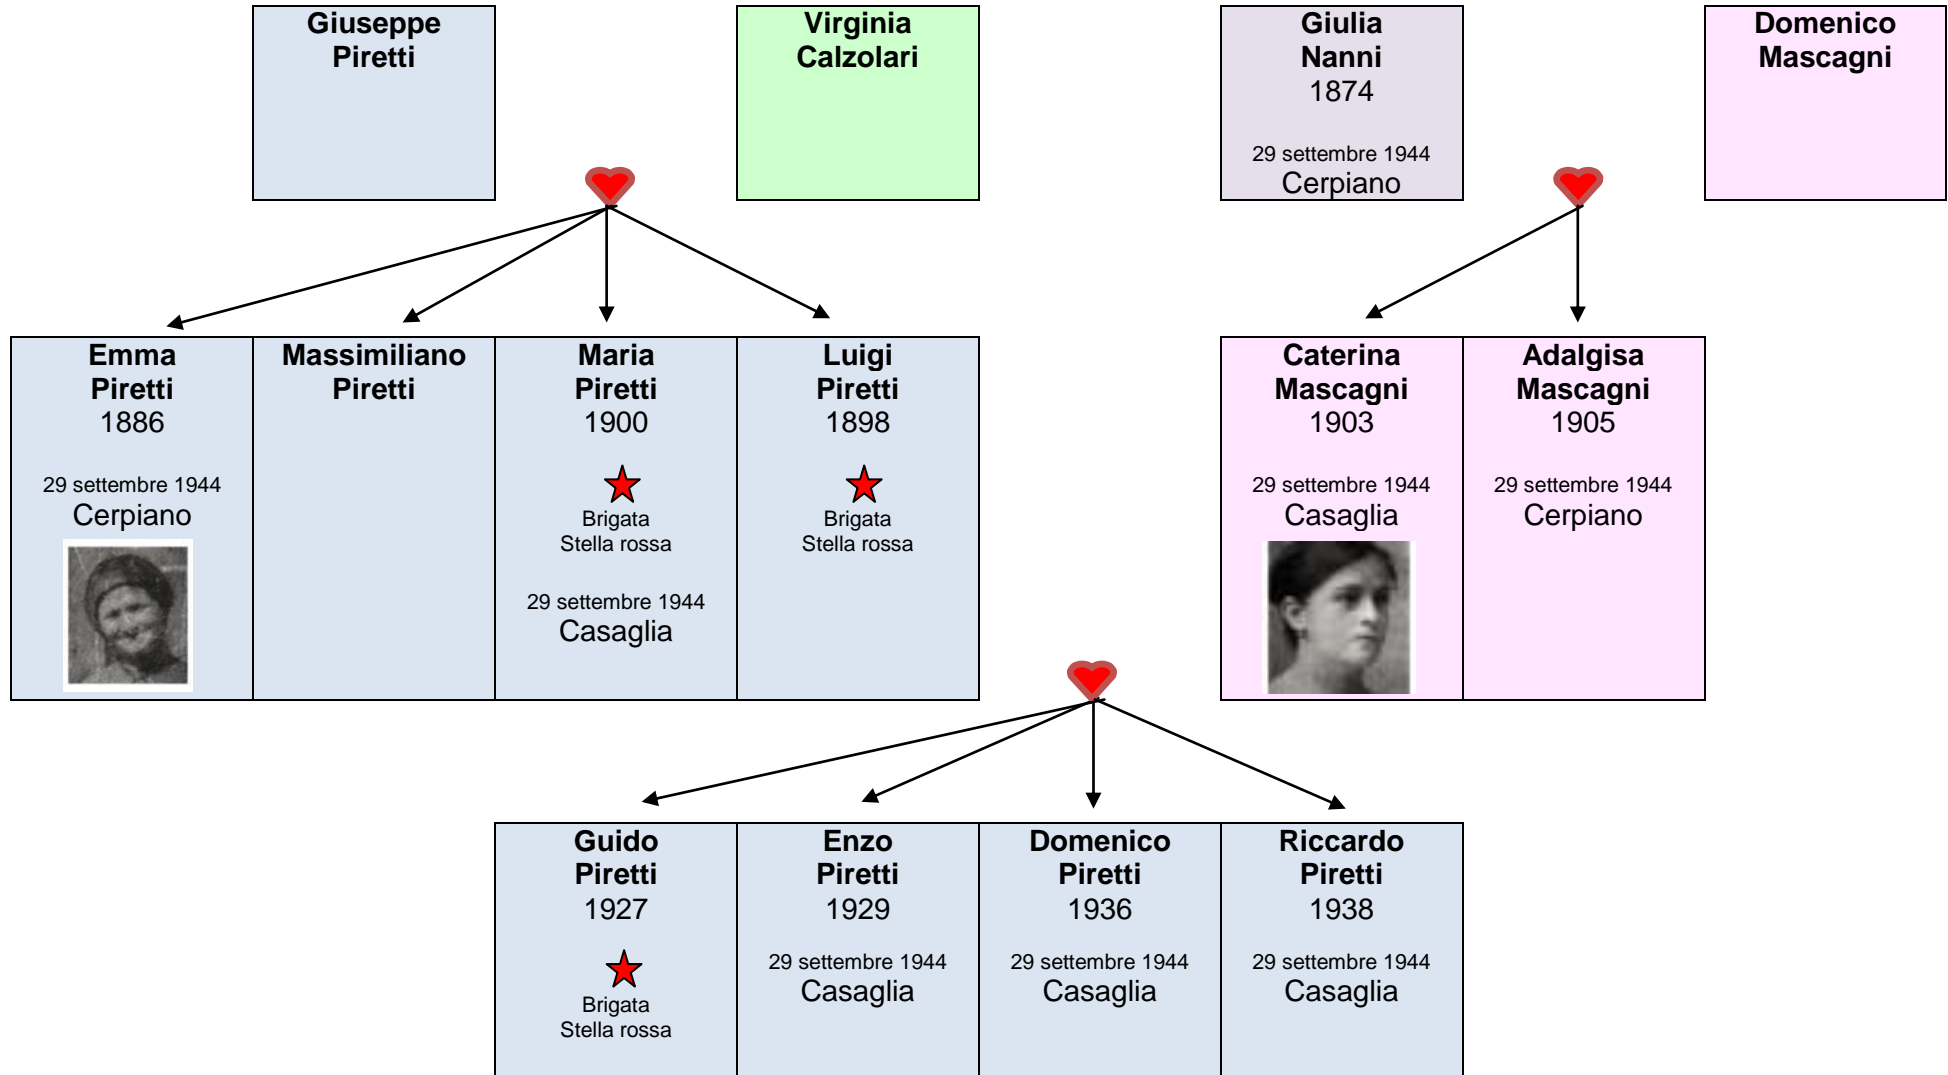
Giuseppe Piretti

Virginia Calzolari

Giulia Nanni
1874
29 settembre 1944
Cerpiano

Domenico Mascagni

Emma Piretti
1886
29 settembre 1944
Cerpiano

Massimiliano Piretti

Maria Piretti
1900
Brigata Stella rossa
29 settembre 1944
Casaglia

Luigi Piretti
1898
Brigata Stella rossa

Caterina Mascagni
1903
29 settembre 1944
Casaglia

Adalgisa Mascagni
1905
29 settembre 1944
Cerpiano

Guido Piretti
1927
Brigata Stella rossa

Enzo Piretti
1929
29 settembre 1944
Casaglia

Domenico Piretti
1936
29 settembre 1944
Casaglia

Riccardo Piretti
1938
29 settembre 1944
Casaglia